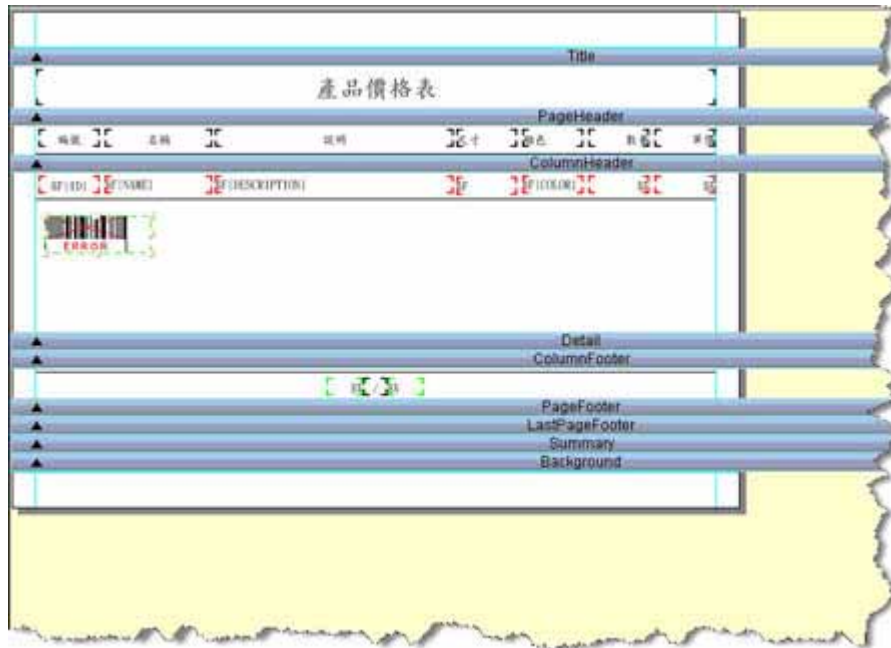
Title

產品價格表

PageHeader

編號 名稱 說明 尺寸 顏色 數量 單價

ColumnHeader

$F{ID} $F{NAME} $F{DESCRIPTION} $F $F{COLOR}

ERROR

Detail

ColumnFooter

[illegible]

PageFooter

LastPageFooter

Summary

Background